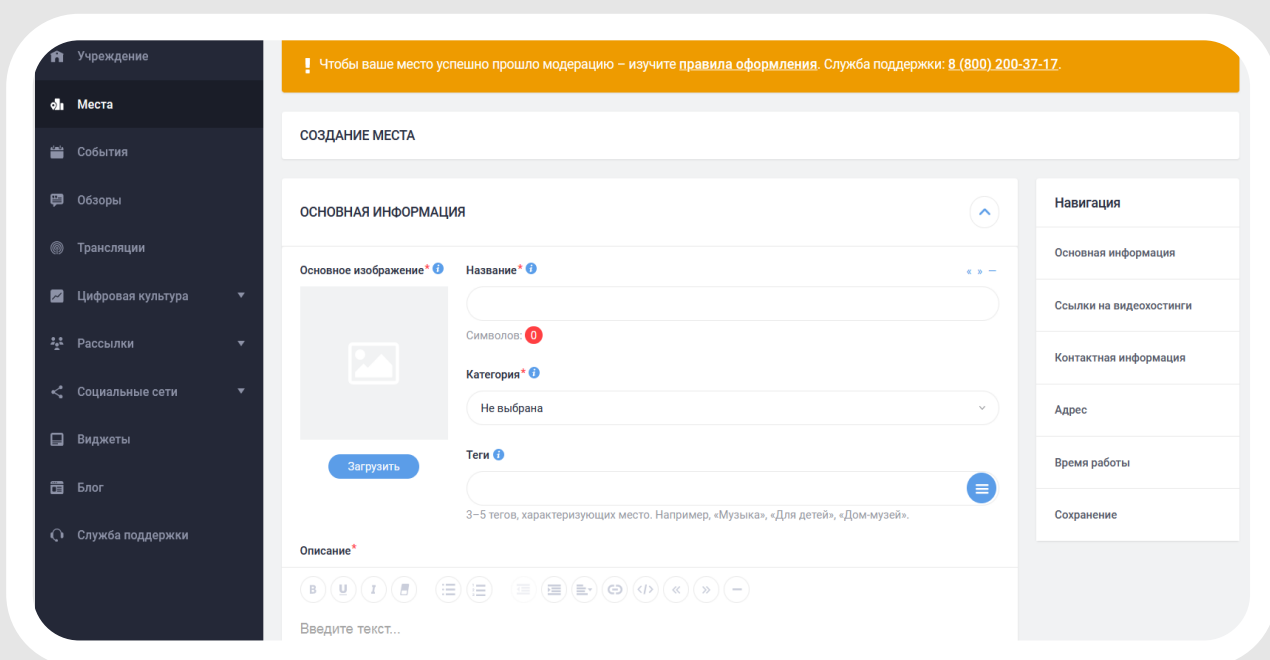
Учреждение
Места
События
Обзоры
Трансляции
Цифровая культура
Рассылки
Социальные сети
Виджеты
Блог
Служба поддержки

! Чтобы ваше место успешно прошло модерацию – изучите правила оформления. Служба поддержки: 8 (800) 200-37-17.

СОЗДАНИЕ МЕСТА

ОСНОВНАЯ ИНФОРМАЦИЯ

Основное изображение*

Загрузить

Название*

« » —

Символов: 0

Категория*

Не выбрана

Теги

3–5 тегов, характеризующих место. Например, «Музыка», «Для детей», «Дом-музей».

Описание*

B U I

Введите текст...

Навигация
Основная информация
Ссылки на видеохостинги
Контактная информация
Адрес
Время работы
Сохранение